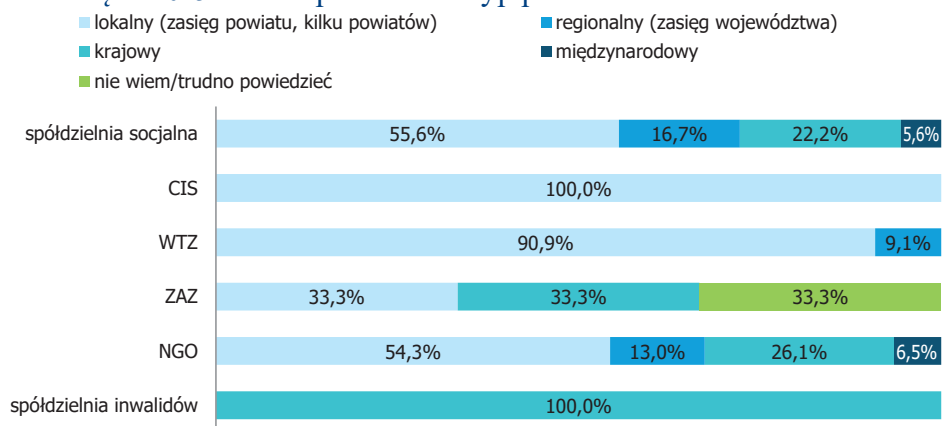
lokalny (zasięg powiatu, kilku powiatów)
regionalny (zasięg województwa)
krajowy
międzynarodowy
nie wiem/trudno powiedzieć

spółdzielnia socjalna 55,6% 16,7% 22,2% 5,6%
CIS 100,0%
WTZ 90,9% 9,1%
ZAZ 33,3% 33,3% 33,3%
NGO 54,3% 13,0% 26,1% 6,5%
spółdzielnia inwalidów 100,0%